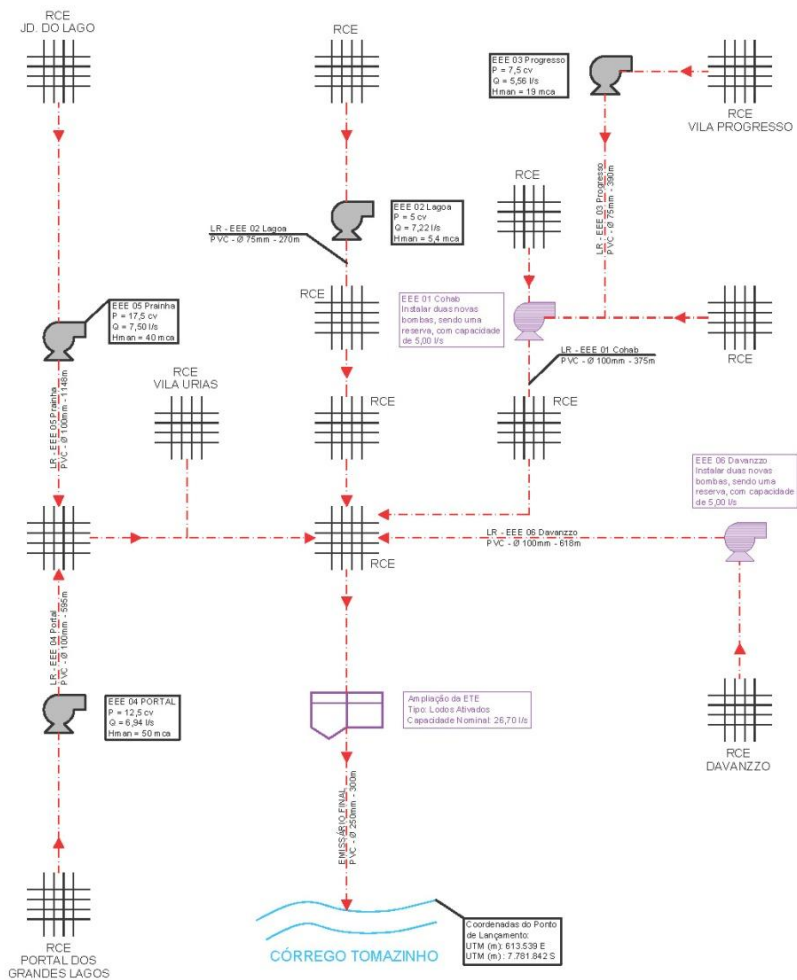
RCE
JD. DO LAGO

RCE

EEE 03 Progresso
P = 7,5 cv
Q = 5,56 l/s
Hman = 19 mca

RCE
VILA PROGRESSO

LR - EEE 03 Progresso
PVC - Ø 75mm - 390m

RCE

EEE 02 Lagoa
P = 5 cv
Q = 7,22 l/s
Hman = 5,4 mca

LR - EEE 02 Lagoa
PVC - Ø 75mm - 270m

RCE

EEE 01 Cohab
Instalar duas novas bombas, sendo uma reserva, com capacidade de 5,00 l/s

RCE

EEE 05 Prainha
P = 17,5 cv
Q = 7,50 l/s
Hman = 40 mca

LR - EEE 01 Cohab
PVC - Ø 100mm - 375m

RCE
VILA URIAS

RCE

RCE

LR - EEE 05 Prainha
PVC - Ø 100mm - 1148m

EEE 06 Davanzzo
Instalar duas novas bombas, sendo uma reserva, com capacidade de 5,00 l/s

LR - EEE 06 Davanzzo
PVC - Ø 100mm - 618m

RCE

LR - EEE 04 Portal
PVC - Ø 100mm - 595m

EEE 04 PORTAL
P = 12,5 cv
Q = 6,94 l/s
Hman = 50 mca

Ampliação da ETE
Tipo: Lodos Ativados
Capacidade Nominal: 26,70 l/s

RCE
DAVANZZO

EMISSÁRIO FINAL
PVC - Ø 250mm - 300m

RCE
PORTAL DOS
GRANDES LAGOS

CÓRREGO TOMAZINHO

Coordenadas do Ponto de Lançamento:
UTM (m): 613.539 E
UTM (m): 7.781.842 S